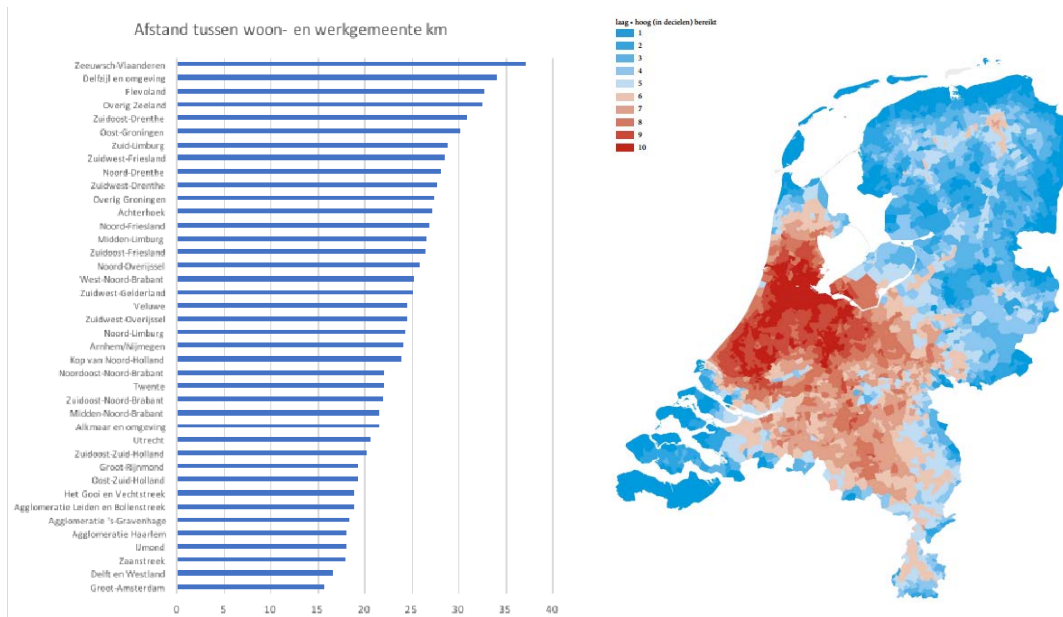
Afstand tussen woon- en werkgemeente km

Zeeuwsch-Vlaanderen
Delfzijl en omgeving
Flevoland
Overig Zeeland
Zuidoost-Drenthe
Oost-Groningen
Zuid-Limburg
Zuidwest-Friesland
Noord-Drenthe
Zuidwest-Drenthe
Overig Groningen
Achterhoek
Noord-Friesland
Midden-Limburg
Zuidoost-Friesland
Noord-Overijssel
West-Noord-Brabant
Zuidwest-Gelderland
Veluwe
Zuidwest-Overijssel
Noord-Limburg
Arnhem/Nijmegen
Kop van Noord-Holland
Noordoost-Noord-Brabant
Twente
Zuidoost-Noord-Brabant
Midden-Noord-Brabant
Alkmaar en omgeving
Utrecht
Zuidoost-Zuid-Holland
Groot-Rijnmond
Oost-Zuid-Holland
Het Gooi en Vechtstreek
Agglomeratie Leiden en Bollenstreek
Agglomeratie 's-Gravenhage
Agglomeratie Haarlem
IJmond
Zaanstreek
Delft en Westland
Groot-Amsterdam

0 5 10 15 20 25 30 35 40

laag - hoog (in decielen) bereikt
1
2
3
4
5
6
7
8
9
10